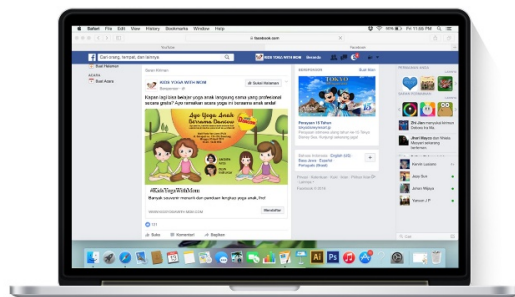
Safari File Edit View History Bookmarks Window Help

Fri 11:56 PM

facebook.com

Cari orang, tempat, dan lainnya

KIDS YOGA WITH MOM

Beranda

Buat Halaman

ACARA

Buat Acara

KIDS YOGA WITH MOM

Bersponsor

Sukai Halaman

Kapan lagi bisa belajar yoga langsung sama yang profesional secara gratis? Ayo ramaikan acara yoga ini bersama anak anda!

Ayo Yoga Anak Bersama Bunda

#KidsYogaWithMom

Banyak souvenir menarik dan panduan lengkap yoga anak, ikut!

Pelajari Selengkapnya

Bersponsor

TOKYO

Perayaan 15 Tahun

Bahasa Indonesia · English (US) · Basa Jawa · Bahasa Melayu · Português (Brasil)

Privasi · Ketentuan · Iklan · Cookie · Lainnya

Facebook

Suka

Komentar

Bagikan

Ayu Wijaya

Jane Bee

Aman Wijaya

Vernon J P